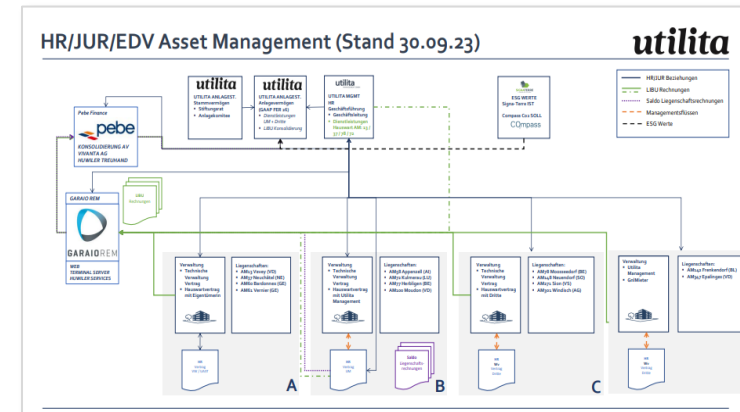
HR/JUR/EDV Asset Management (Stand 30.09.23)

utilita

HR/JUR Beziehungen
LIBU Rechnungen
Saldo Liegenschaftsrechnungen
Managementflüssen
ESG Werte

utilita
UTILITA ANLAGEST. Stammvermögen
• Stiftungsrat
• Anlagekomitee

utilita
UTILITA ANLAGEST. Anlagevermögen (GAAP FER 26)
• Dienstleistungen LM + Dritte
• LIBU Konsolidierung

utilita
UTILITA MGMT HR Geschäftsführung
• Geschäftsleitung
• Dienstleistungen Neumarkt AMS 13 / 37 / 78 / 74

ESG WERTE
Signa-Terre IST
Compass Co2 SOLL
COmpass

Pebe Finance
pebe
KONSOLIDIERUNG AV
VIVANTA AG
HUWILER TREUHAND

LIBU Rechnungen

GARAIO REM
GARAIO REM
WEB
TERMINAL SERVER
HUWILER SERVICES

Verwaltung
• Technische Verwaltung Vertrag
• Hauswartvertrag mit Eigentümern

Liegenschaften:
• AM13 Vevey (VD)
• AM17 Neuchâtel (NE)
• AM80 Bardonnex (GE)
• AM82 Vernier (GE)

HR Vertrag
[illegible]

A

Verwaltung
• Technische Verwaltung Vertrag
• Hauswartvertrag mit Utilita Management

Liegenschaften:
• AM38 Appenzell (AI)
• AM70 Kulmerau (LU)
• AM77 Herbligen (BE)
• AM100 Moudon (VD)

HR Vertrag
Utilita

SABU Liegenschafts­rechnungen

B

Verwaltung
• Technische Verwaltung Vertrag
• Hauswartvertrag mit Dritte

Liegenschaften:
• AM78 Moosseedorf (BE)
• AM48 Neuendorf (SO)
• AM101 Sion (VS)
• AM102 Windisch (AG)

HR Vertrag
Dritte

C

Verwaltung
• Utilita Management
• GaiMaster

Liegenschaften:
• AM42 Frenkendorf (BL)
• AM97 Epalinges (VD)

HR Vertrag
Utilita